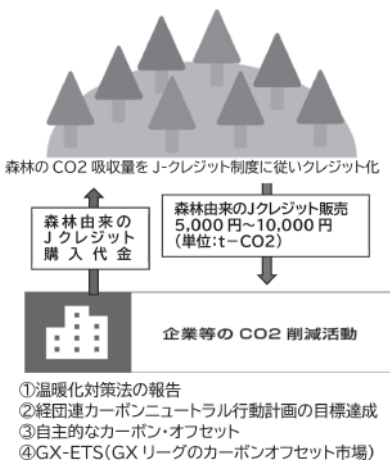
森林の CO2 吸収量を J-クレジット制度に従いクレジット化

森林由来の J クレジット 購入代金

森林由来のJクレジット販売 5,000 円~10,000 円 (単位:t−CO2)

企業等の CO2 削減活動

①温暖化対策法の報告
②経団連カーボンニュートラル行動計画の目標達成
③自主的なカーボン・オフセット
④GX-ETS(GX リーグのカーボンオフセット市場)